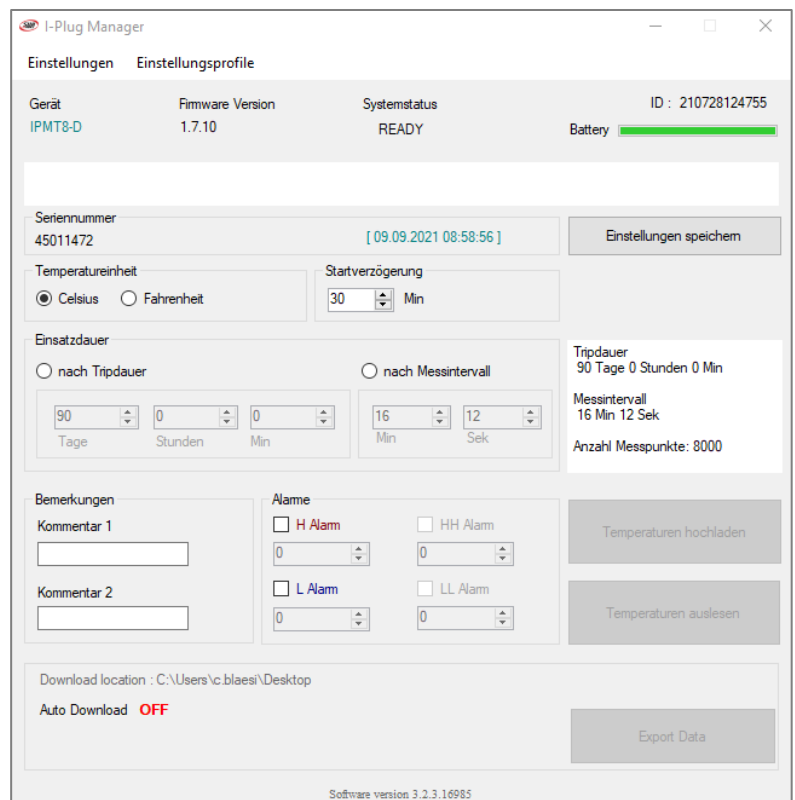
I-Plug Manager

Einstellungen Einstellungsprofile

Gerät
IPMT8-D

Firmware Version
1.7.10

Systemstatus
READY

ID : 210728124755

Battery

Seriennummer
45011472

[ 09.09.2021 08:58:56 ]

Einstellungen speichern

Temperatureinheit
Celsius Fahrenheit

Startverzögerung
30 Min

Einsatzdauer
nach Tripdauer
nach Messintervall

90 Tage
0 Stunden
0 Min

16 Min
12 Sek

Tripdauer
90 Tage 0 Stunden 0 Min

Messintervall
16 Min 12 Sek

Anzahl Messpunkte: 8000

Bemerkungen
Kommentar 1

Kommentar 2

Alarme
H Alarm
0
HH Alarm
0
L Alarm
0
LL Alarm
0

Temperaturen hochladen

Temperaturen auslesen

Download location : C:\Users\c.blaesi\Desktop

Auto Download OFF

Export Data

Software version 3.2.3.16985